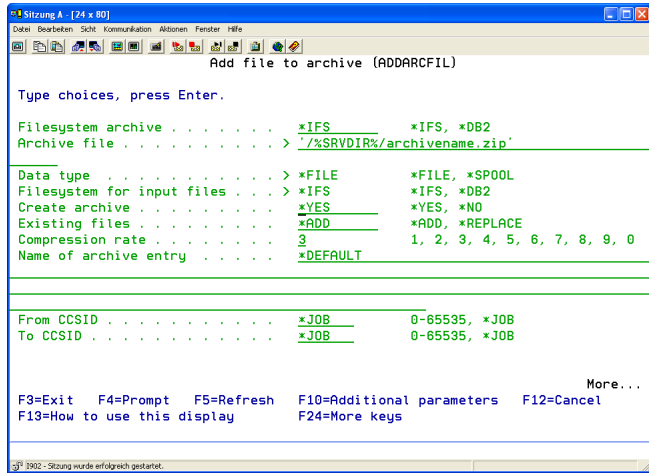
Sitzung A - [24 x 80]
Datei Bearbeiten Sicht Kommunikation Aktionen Fenster Hilfe

Add file to archive (ADDARCFIL)

Type choices, press Enter.

Filesystem archive . . . . . . . *IFS *IFS, *DB2
Archive file . . . . . . . . . . > '/%SRVDIR%/archivename.zip'

Data type . . . . . . . . . . . > *FILE *FILE, *SPOOL
Filesystem for input files . . . > *IFS *IFS, *DB2
Create archive . . . . . . . . . *YES *YES, *NO
Existing files . . . . . . . . . *ADD *ADD, *REPLACE
Compression rate . . . . . . . . 3 1, 2, 3, 4, 5, 6, 7, 8, 9, 0
Name of archive entry . . . . . *DEFAULT

From CCSID . . . . . . . . . . . *JOB 0-65535, *JOB
To CCSID . . . . . . . . . . . . *JOB 0-65535, *JOB

More...
F3=Exit F4=Prompt F5=Refresh F10=Additional parameters F12=Cancel
F13=How to use this display F24=More keys

3902 - Sitzung wurde erfolgreich gestartet.